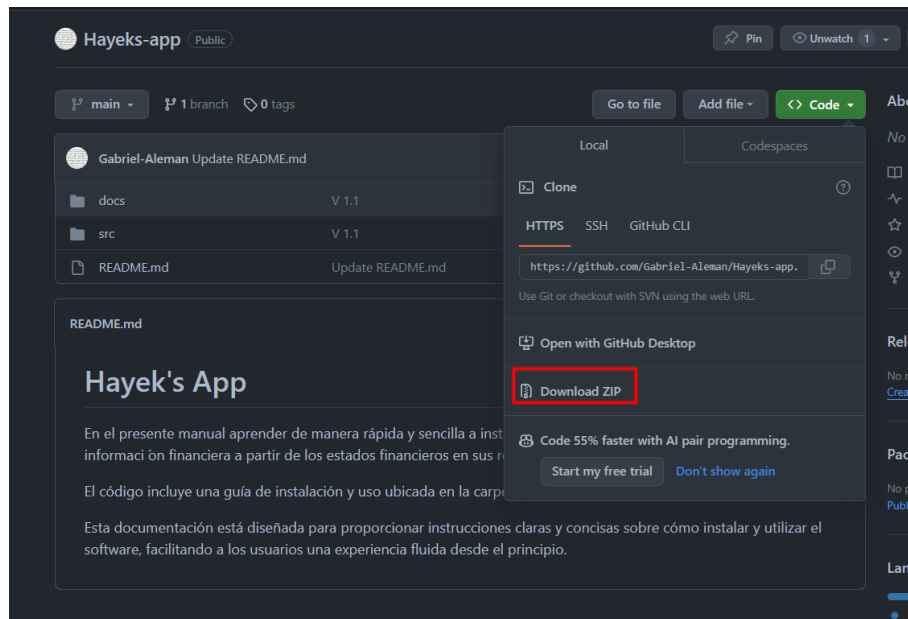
Hayeks-app Public

Pin Unwatch 1

main 1 branch 0 tags

Go to file Add file Code

Abo
No

Gabriel-Aleman Update README.md

docs V 1.1

src V 1.1

README.md Update README.md

Local Codespaces

Clone

HTTPS SSH GitHub CLI

https://github.com/Gabriel-Aleman/Hayeks-app.

Use Git or checkout with SVN using the web URL.

Open with GitHub Desktop

Download ZIP

Code 55% faster with AI pair programming.

Start my free trial Don't show again

Rel
No r
Crea

Pac
No p
Publ

Lan

README.md

Hayek's App

En el presente manual aprender de manera rápida y sencilla a inst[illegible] informaci on financiera a partir de los estados financieros en sus r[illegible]

El código incluye una guía de instalación y uso ubicada en la carp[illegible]

Esta documentación está diseñada para proporcionar instrucciones claras y concisas sobre cómo instalar y utilizar el software, facilitando a los usuarios una experiencia fluida desde el principio.